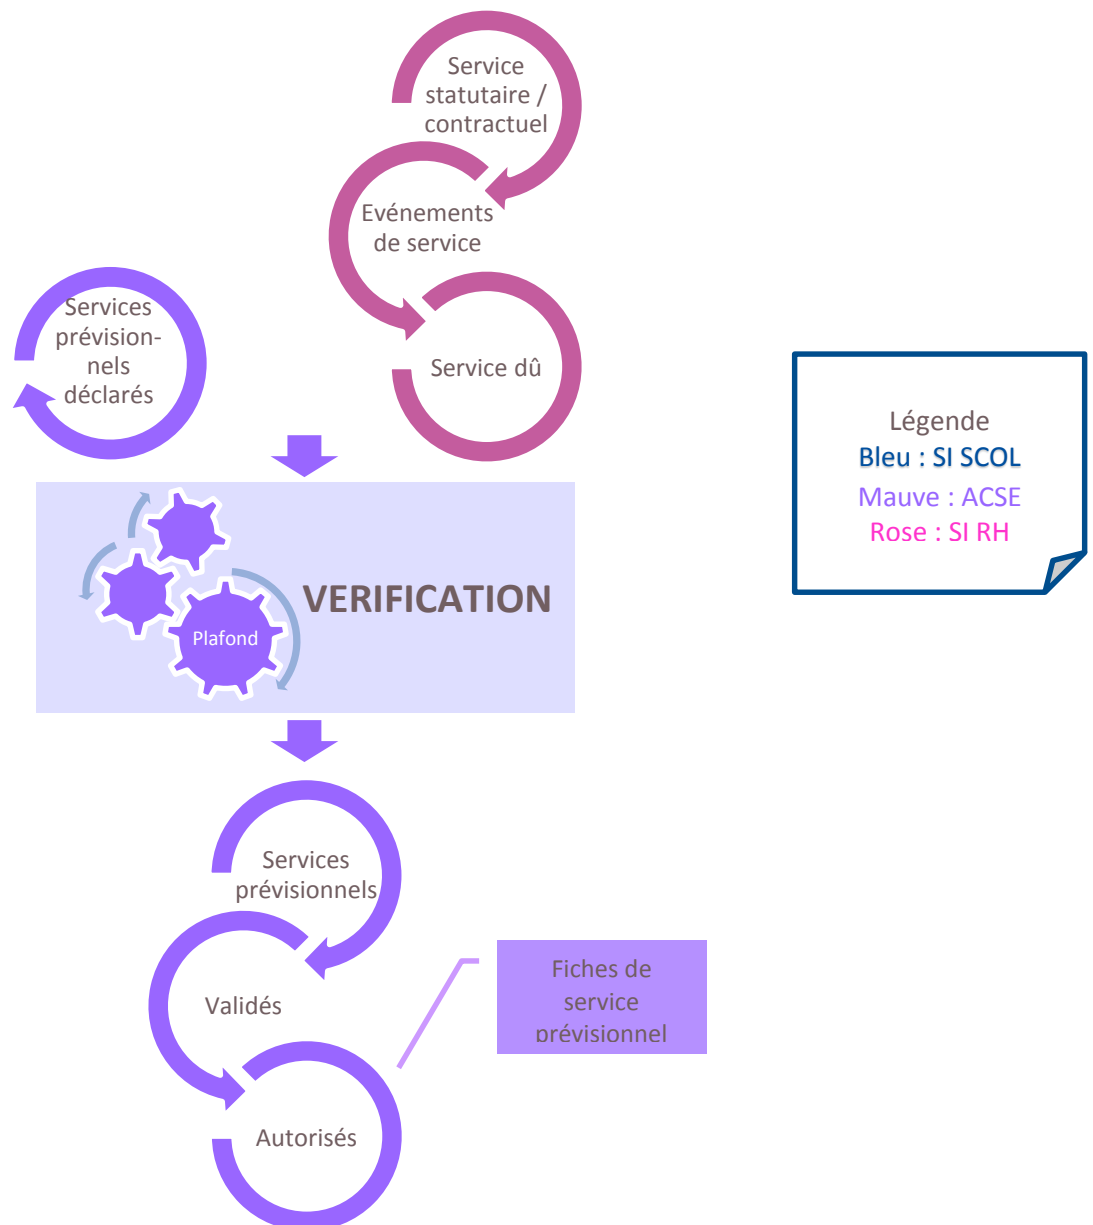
Service statutaire / contractuel

Evénements de service

Service dû

Services prévisionnels déclarés

VERIFICATION

Plafond

Légende
Bleu : SI SCOL
Mauve : ACSE
Rose : SI RH

Services prévisionnels

Validés

Autorisés

Fiches de service prévisionnel